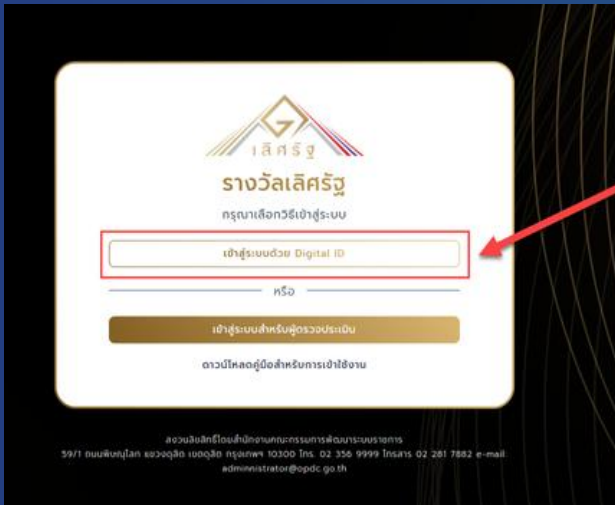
G
เลิศรัฐ

รางวัลเลิศรัฐ

กรุณาเลือกวิธีเข้าสู่ระบบ

เข้าสู่ระบบด้วย Digital ID

หรือ

เข้าสู่ระบบสำหรับผู้ตรวจประเมิน

ดาวน์โหลดคู่มือสำหรับการเข้าใช้งาน

สงวนลิขสิทธิ์โดยสำนักงานคณะกรรมการพัฒนาระบบราชการ
59/1 ถนนพิษณุโลก แขวงดุสิต เขตดุสิต กรุงเทพฯ 10300 โทร. 02 356 9999 โทรสาร 02 281 7882 e-mail administrator@opdc.go.th